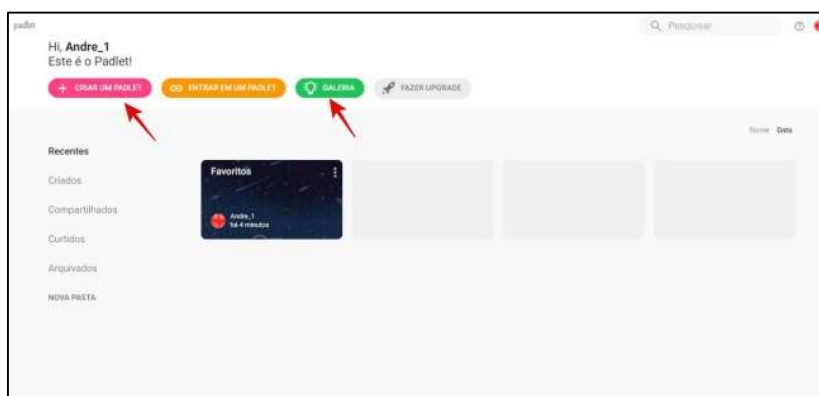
padlet

Hi, **Andre_1**
Este é o Padlet!

+ CRIAR UM PADLET
ENTRAR EM UM PADLET
GALERIA
FAZER UPGRADE

Q Pesquisar

Nome Data

Recentes
Criados
Compartilhados
Curtidos
Arquivados
NOVA PASTA

Favoritos
Andre_1
há 4 minutos